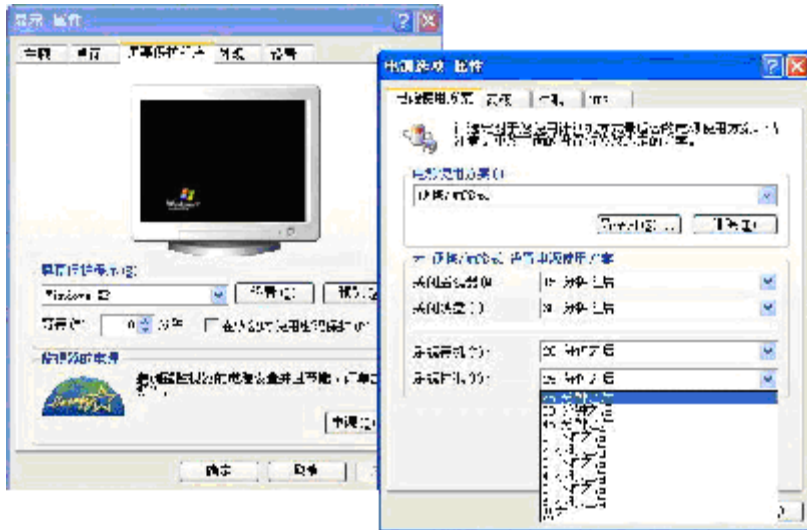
显示 属性

主题 桌面 屏幕保护程序 外观 设置

屏幕保护程序(S)

Windows XP

设置(T) 预览(V)

等待(W): 10 分钟 在恢复时使用密码保护(P)

监视器的电源

确定 取消

电源选项 属性

电源使用方案 高级 休眠 UPS

电源使用方案(I)

家用/办公桌

另存为(S)... 删除(D)

关闭监视器(M) 15 分钟之后

关闭硬盘(I) 30 分钟之后

系统待机(T): 20 分钟之后

系统休眠(H): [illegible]